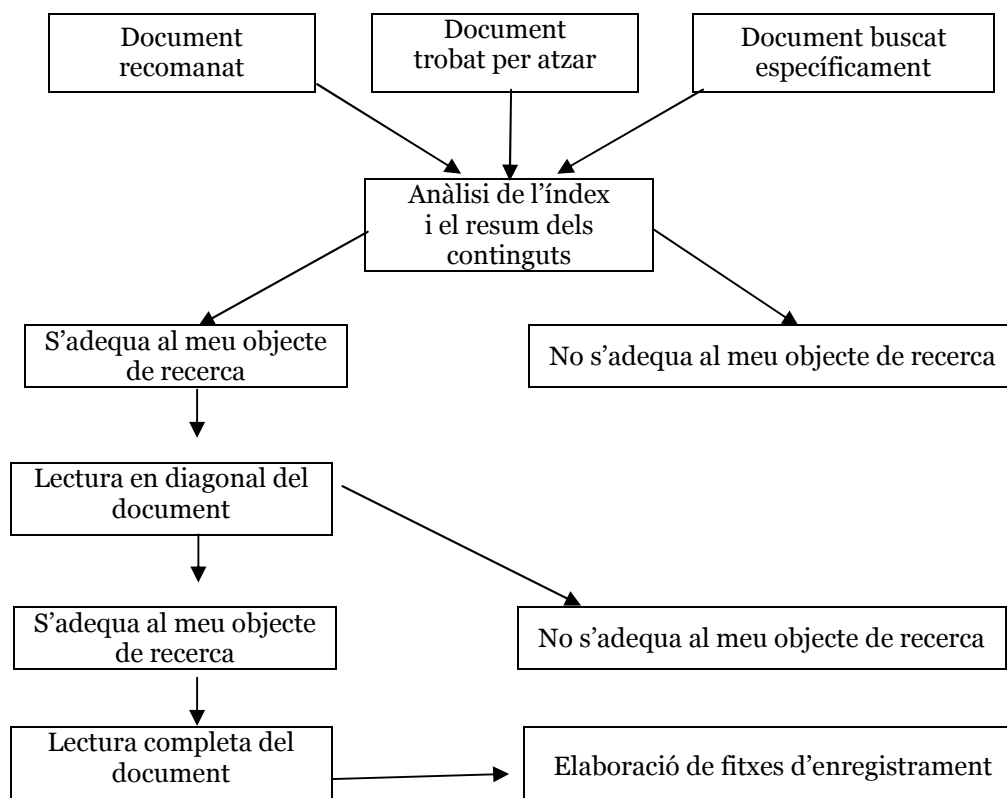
Document recomanat

Document trobat per atzar

Document buscat específicament

Anàlisi de l'índex i el resum dels continguts

S'adequa al meu objecte de recerca

No s'adequa al meu objecte de recerca

Lectura en diagonal del document

S'adequa al meu objecte de recerca

No s'adequa al meu objecte de recerca

Lectura completa del document

Elaboració de fitxes d'enregistrament